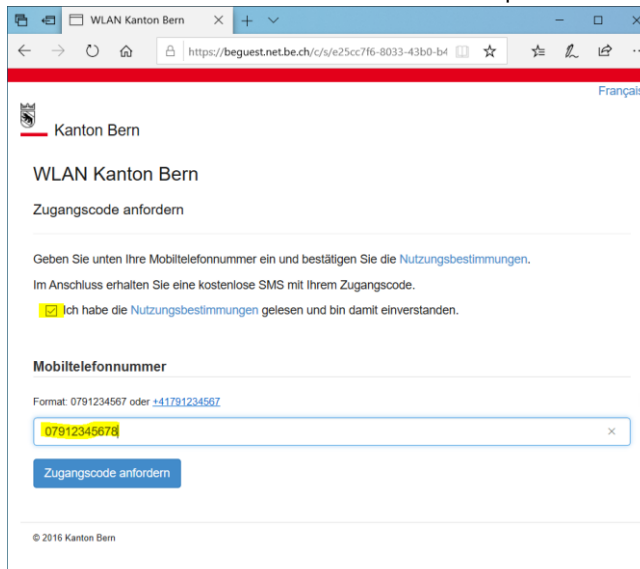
WLAN Kanton Bern

https://beguest.net.be.ch/c/s/e25cc7f6-8033-43b0-b4

Françai

Kanton Bern

WLAN Kanton Bern

Zugangscode anfordern

Geben Sie unten Ihre Mobiltelefonnummer ein und bestätigen Sie die Nutzungsbestimmungen.

Im Anschluss erhalten Sie eine kostenlose SMS mit Ihrem Zugangscode.

Ich habe die Nutzungsbestimmungen gelesen und bin damit einverstanden.

Mobiltelefonnummer

Format: 0791234567 oder +41791234567

07912345678

×

Zugangscode anfordern

© 2016 Kanton Bern